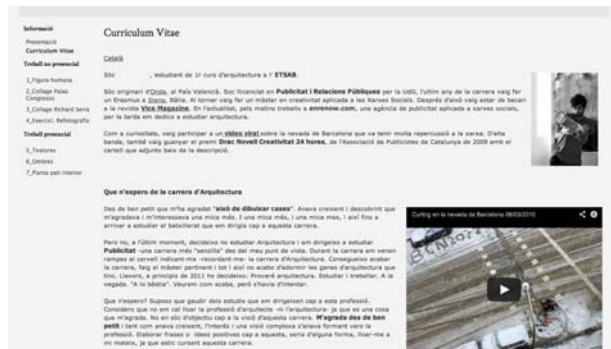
Informació
Presentació
Curriculum Vitae
Treball no presencial
1_Figura humana
2_Collage Palau Congressos
3_Collage Richard Serra
4_Exercici. Refotografia
Treball presencial
5_Textures
6_Ombres
7_Planta pati interior

Curriculum Vitae

Català

Sóc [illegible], estudiant de 1r curs d'arquitectura a l' ETSAB.

Sóc originari d'Onda, al País Valencià. Soc llicenciat en Publicitat i Relacions Públiques per la UdG, l'últim any de la carrera vaig fer un Erasmus a Siena, Itàlia. Al tornar vaig fer un màster en creativitat aplicada a les Xarxes Socials. Després d'això vaig estar de becari a la revista Vice Magazine. En l'actualitat, però mateix treballo a enrenow.com, una agència de publicitat aplicada a xarxes socials, per la tarda em dedico a estudiar arquitectura.

Com a curiositats, vaig participar a un vídeo viral sobre la nevada de Barcelona que va tenir molta repercussió a la xarxa. D'altra banda, també vaig guanyar el premi Drac Novell Creativitat 24 hores, de l'Associació de Publicistes de Catalunya a 2009 amb el cartell que adjunto baix de la descripció.

Que n'espero de la carrera d'Arquitectura

Des de ben petit que m'ha agradat "això de dibuixar cases". Anava creixent i descobrint que m'agradava i m'interessava una mica més. I una mica més, i una mica més, i així fins a arribar a estudiar el batxillerat que em dirigia cap a aquesta carrera.

Però no, a l'últim moment, decideixo no estudiar Arquitectura i em dirigeixo a estudiar Publicitat -una carrera més "senzilla" des del meu punt de vista. Durant la carrera em venen rampes al cervell indicant-me -recordant-me- la carrera d'Arquitectura. Conseguieixo acabar la carrera, faig el màster pertinent i tot i així no acabo d'adormir les ganes d'arquitectura que tinc. Llavors, a principis de 2011 ho decideixo: Provaré arquitectura. Estudiar i treballar. A la vegada. "A lo bèstia". Veurem com acaba, però s'havia d'intentar.

Que n'espero? Suposo que gaudir dels estudis que em dirigeixen cap a esta professió. Considero que no em cal fixar la professió d'arquitecte -ni l'arquitectura- ja que es una cosa que m'agrada. No en sóc d'objectiu cap a la visió d'aquesta carrera. M'agrada des de ben petit i tant com anava creixent, l'intentà i una visió complexa s'anava formant vers la professió. Elaborar frases o idees positives cap a aquesta, seria d'alguna forma, llorar-me a mi mateix, ja que estic cursant aquesta carrera.

Curling en la nevada de Barcelona 08/03/2010